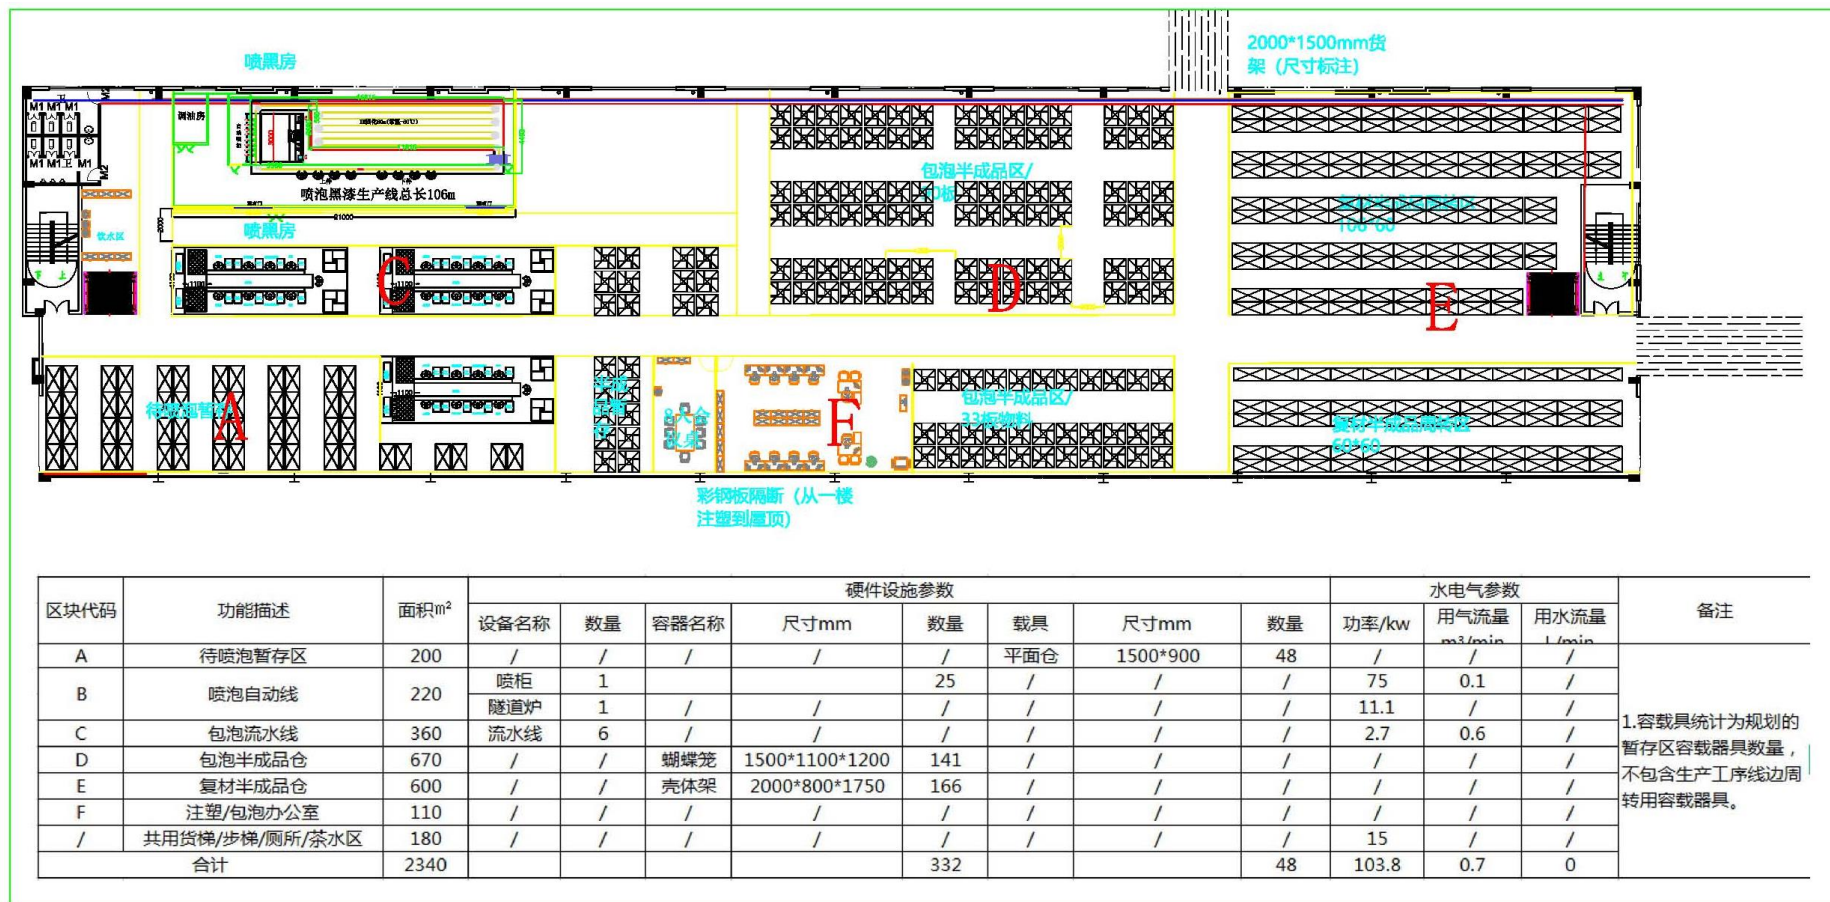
喷黑房

2000*1500mm货架（尺寸标注）

调油房

喷泡黑漆生产线总长106m

喷黑房

饮水区

包泡半成品区/
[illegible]

复材半成品区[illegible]
106*60

C

D

E

待喷泡暂存区

A

半成品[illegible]

8人会议桌

F

包泡半成品区/
33板物料

复材半成品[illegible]区
60*60

彩钢板隔断（从一楼注塑到屋顶）

| 区块代码 | 功能描述 | 面积m² | 设备名称 | 数量 | 容器名称 | 尺寸mm | 数量 | 载具 | 尺寸mm | 数量 | 功率/kw | 用气流量m³/min | 用水流量L/min | 备注 |
|---|---|---|---|---|---|---|---|---|---|---|---|---|---|---|
| | | | 硬件设施参数 | | | | | | | | 水电气参数 | | | |
| A | 待喷泡暂存区 | 200 | / | / | / | / | / | 平面仓 | 1500*900 | 48 | / | / | / | 1.容载具统计为规划的暂存区容载器具数量，不包含生产工序线边周转用容载器具。 |
| B | 喷泡自动线 | 220 | 喷柜 | 1 | | | 25 | / | / | / | 75 | 0.1 | / | |
| | | | 隧道炉 | 1 | / | / | / | / | / | / | 11.1 | / | / | |
| C | 包泡流水线 | 360 | 流水线 | 6 | / | / | / | / | / | / | 2.7 | 0.6 | / | |
| D | 包泡半成品仓 | 670 | / | / | 蝴蝶笼 | 1500*1100*1200 | 141 | / | / | / | / | / | / | |
| E | 复材半成品仓 | 600 | / | / | 壳体架 | 2000*800*1750 | 166 | / | / | / | / | / | / | |
| F | 注塑/包泡办公室 | 110 | / | / | / | / | / | / | / | / | / | / | / | |
| / | 共用货梯/步梯/厕所/茶水区 | 180 | / | / | / | / | / | / | / | / | 15 | / | / | |
| 合计 | | 2340 | | | | | 332 | | | 48 | 103.8 | 0.7 | 0 | |